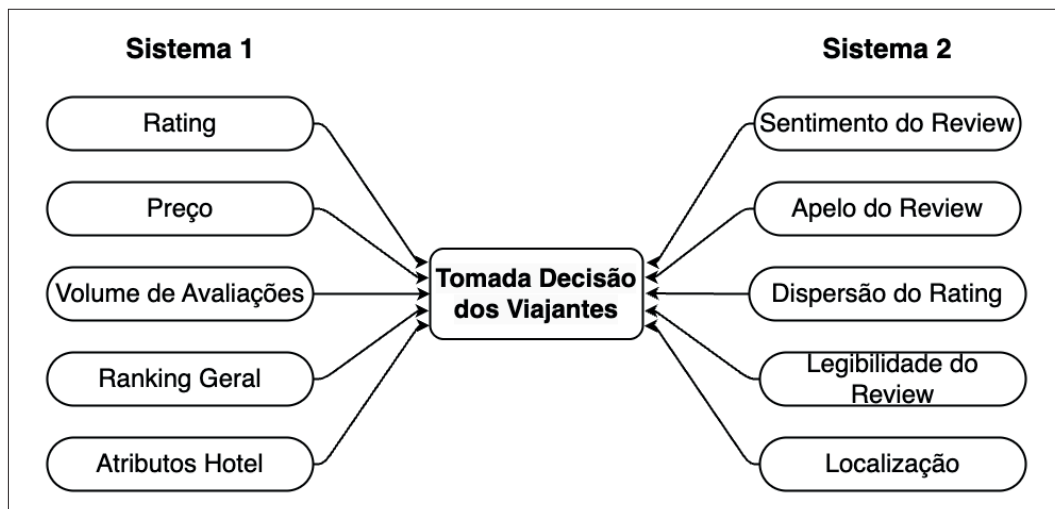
Sistema 1

Rating

Preço

Volume de Avaliações

Ranking Geral

Atributos Hotel

Tomada Decisão dos Viajantes

Sistema 2

Sentimento do Review

Apelo do Review

Dispersão do Rating

Legibilidade do Review

Localização